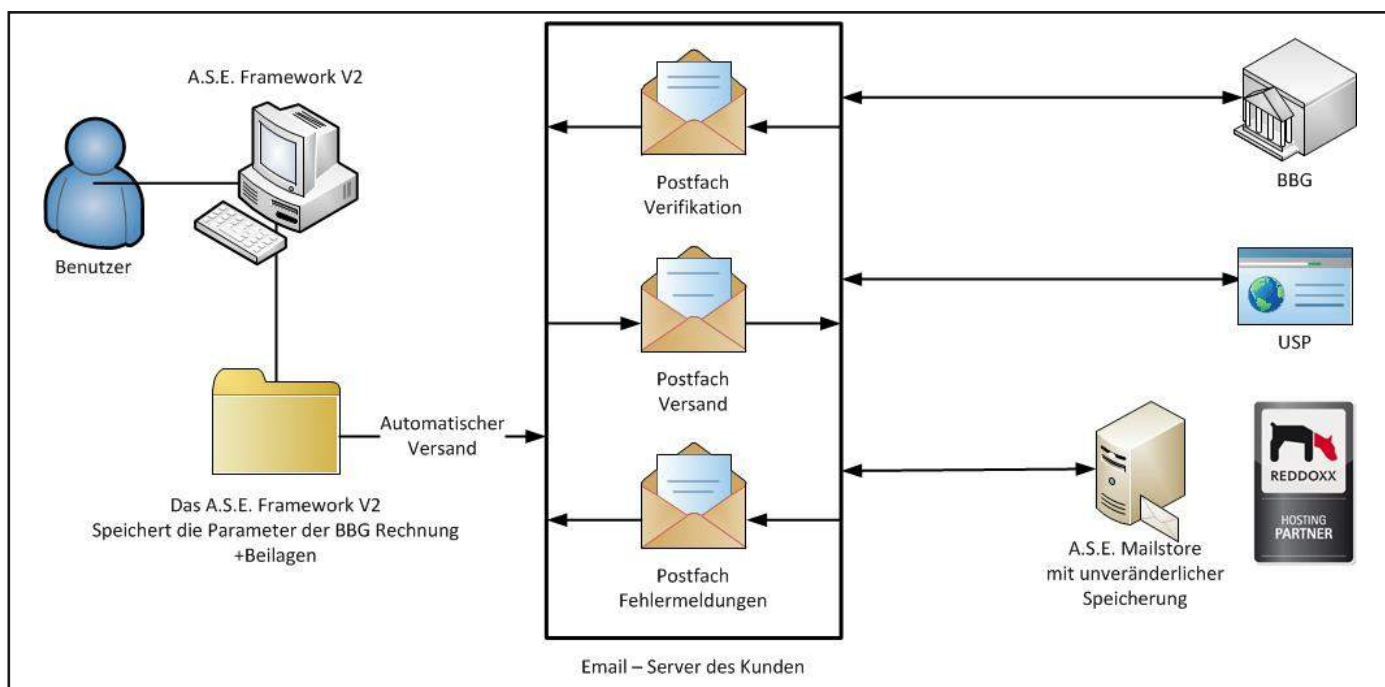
A.S.E. Framework V2

Benutzer

Das A.S.E. Framework V2
Speichert die Parameter der BBG Rechnung
+Beilagen

Automatischer
Versand

Postfach
Verifikation

Postfach
Versand

Postfach
Fehlermeldungen

Email – Server des Kunden

BBG

USP

A.S.E. Mailstore
mit unveränderlicher
Speicherung

REDDOXX
HOSTING
PARTNER